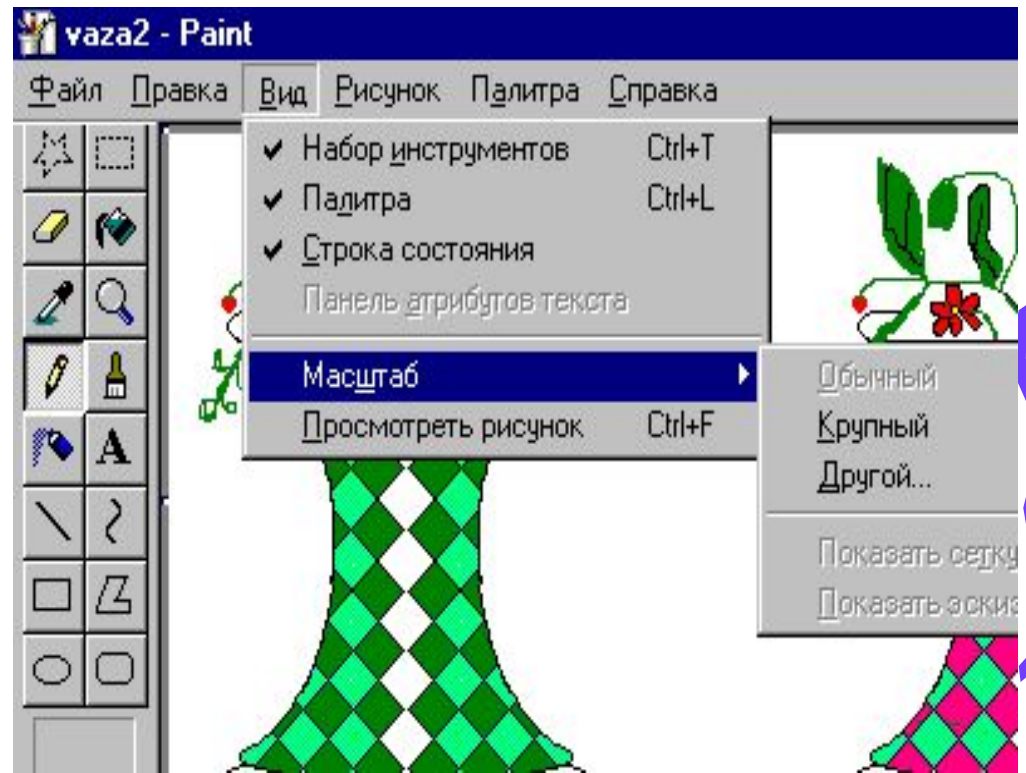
vaza2 - Paint

Файл Правка Вид Рисунок Палитра Справка

✔ Набор инструментов Ctrl+T
✔ Палитра Ctrl+L
✔ Строка состояния
Панель атрибутов текста
Масштаб
Просмотреть рисунок Ctrl+F

Обычный
Крупный
Другой...
Показать сетк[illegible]
Показать эскиз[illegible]

A